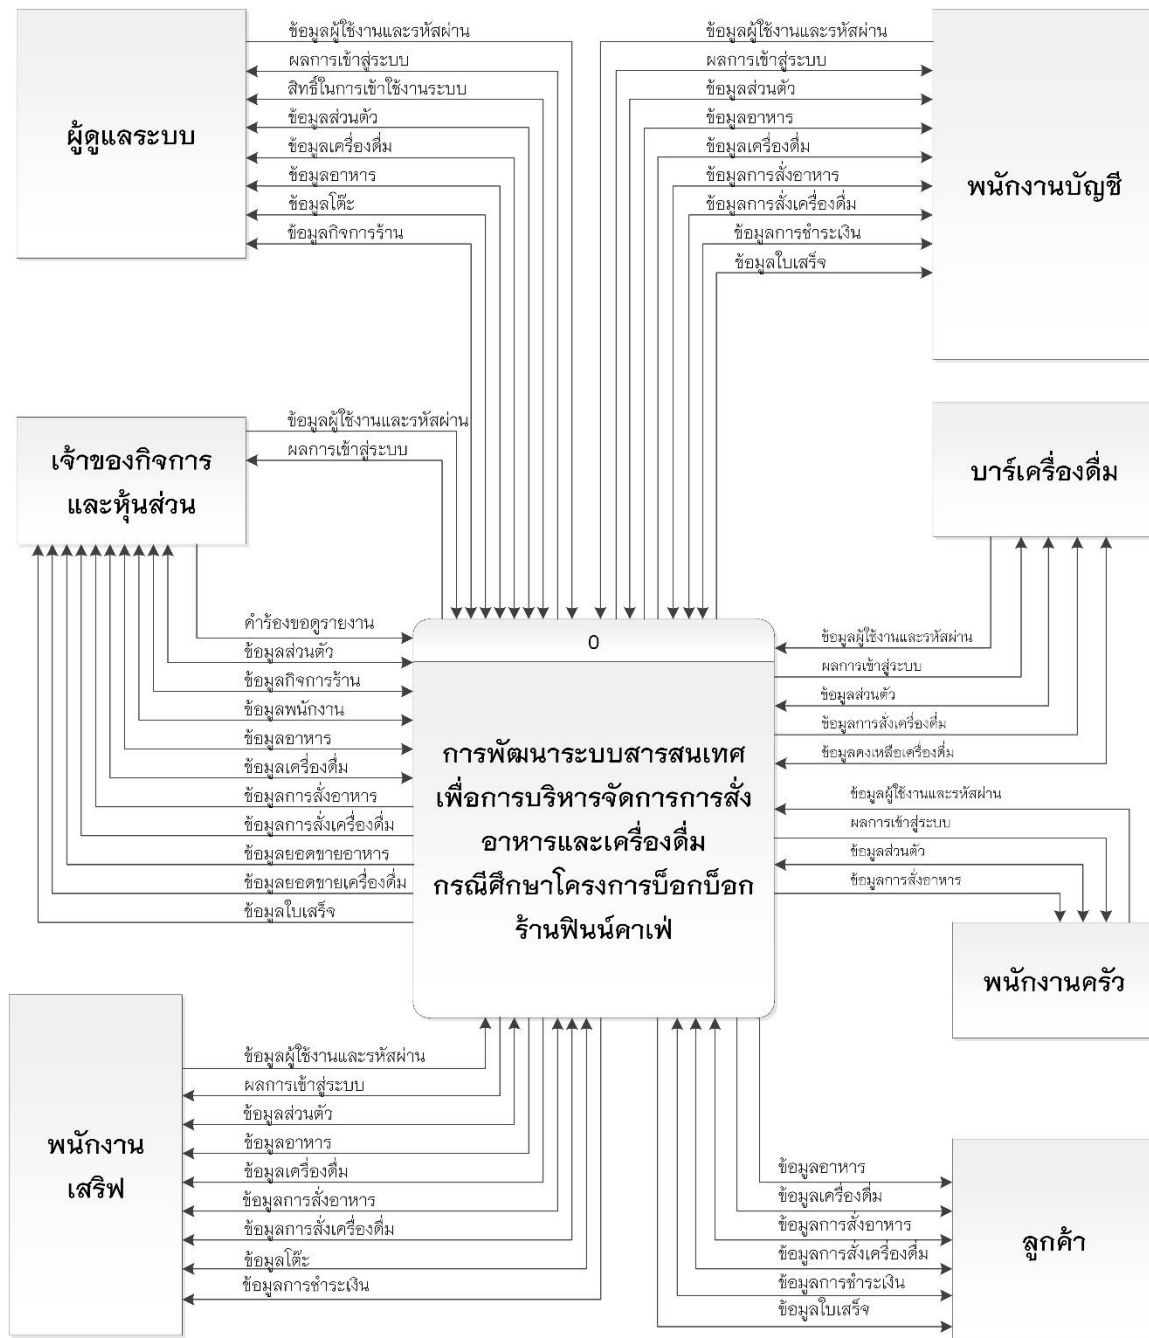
ผู้ดูแลระบบ

ข้อมูลผู้ใช้งานและรหัสผ่าน
ผลการเข้าสู่ระบบ
สิทธิ์ในการเข้าใช้งานระบบ
ข้อมูลส่วนตัว
ข้อมูลเครื่องดื่ม
ข้อมูลอาหาร
ข้อมูลโต๊ะ
ข้อมูลกิจการร้าน

ข้อมูลผู้ใช้งานและรหัสผ่าน
ผลการเข้าสู่ระบบ
ข้อมูลส่วนตัว
ข้อมูลอาหาร
ข้อมูลเครื่องดื่ม
ข้อมูลการสั่งอาหาร
ข้อมูลการสั่งเครื่องดื่ม
ข้อมูลการชำระเงิน
ข้อมูลใบเสร็จ

พนักงานบัญชี

เจ้าของกิจการและหุ้นส่วน

ข้อมูลผู้ใช้งานและรหัสผ่าน
ผลการเข้าสู่ระบบ

บาร์เครื่องดื่ม

คำร้องขอดูรายงาน
ข้อมูลส่วนตัว
ข้อมูลกิจการร้าน
ข้อมูลพนักงาน
ข้อมูลอาหาร
ข้อมูลเครื่องดื่ม
ข้อมูลการสั่งอาหาร
ข้อมูลการสั่งเครื่องดื่ม
ข้อมูลยอดขายอาหาร
ข้อมูลยอดขายเครื่องดื่ม
ข้อมูลใบเสร็จ

0

การพัฒนาระบบสารสนเทศเพื่อการบริหารจัดการการสั่งอาหารและเครื่องดื่ม กรณีศึกษาโครงการบ็อกบ็อก ร้านฟินน์คาเฟ่

ข้อมูลผู้ใช้งานและรหัสผ่าน
ผลการเข้าสู่ระบบ
ข้อมูลส่วนตัว
ข้อมูลการสั่งเครื่องดื่ม
ข้อมูลคงเหลือเครื่องดื่ม

ข้อมูลผู้ใช้งานและรหัสผ่าน
ผลการเข้าสู่ระบบ
ข้อมูลส่วนตัว
ข้อมูลการสั่งอาหาร

พนักงานครัว

พนักงานเสริฟ

ข้อมูลผู้ใช้งานและรหัสผ่าน
ผลการเข้าสู่ระบบ
ข้อมูลส่วนตัว
ข้อมูลอาหาร
ข้อมูลเครื่องดื่ม
ข้อมูลการสั่งอาหาร
ข้อมูลการสั่งเครื่องดื่ม
ข้อมูลโต๊ะ
ข้อมูลการชำระเงิน

ข้อมูลอาหาร
ข้อมูลเครื่องดื่ม
ข้อมูลการสั่งอาหาร
ข้อมูลการสั่งเครื่องดื่ม
ข้อมูลการชำระเงิน
ข้อมูลใบเสร็จ

ลูกค้า